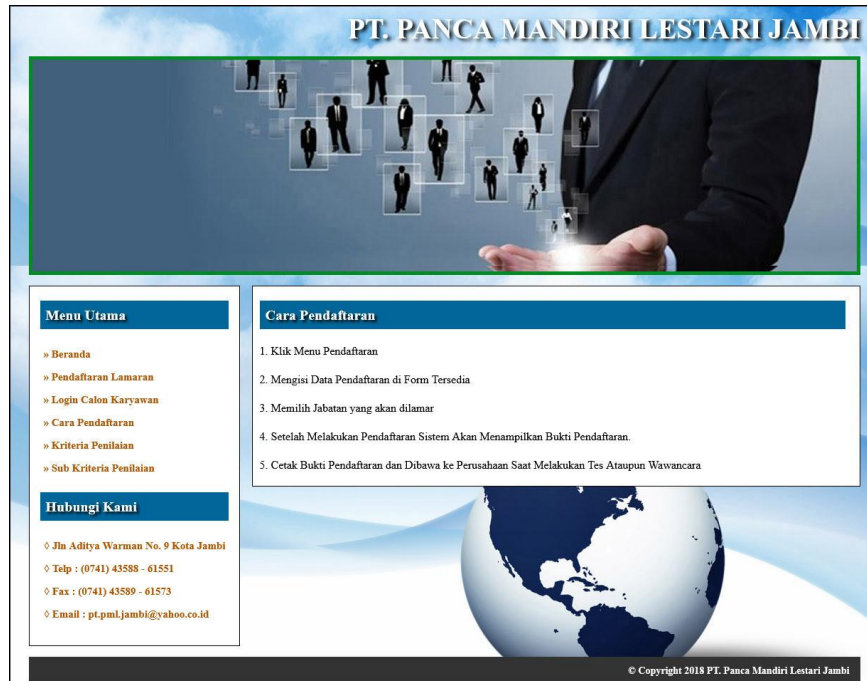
PT. PANCA MANDIRI LESTARI JAMBI

Menu Utama

» Beranda

» Pendaftaran Lamaran

» Login Calon Karyawan

» Cara Pendaftaran

» Kriteria Penilaian

» Sub Kriteria Penilaian

Hubungi Kami

◊ Jln Aditya Warman No. 9 Kota Jambi

◊ Telp : (0741) 43588 - 61551

◊ Fax : (0741) 43589 - 61573

◊ Email : pt.pml.jambi@yahoo.co.id

Cara Pendaftaran

1. Klik Menu Pendaftaran

2. Mengisi Data Pendaftaran di Form Tersedia

3. Memilih Jabatan yang akan dilamar

4. Setelah Melakukan Pendaftaran Sistem Akan Menampilkan Bukti Pendaftaran.

5. Cetak Bukti Pendaftaran dan Dibawa ke Perusahaan Saat Melakukan Tes Ataupun Wawancara

© Copyright 2018 PT. Panca Mandiri Lestari Jambi